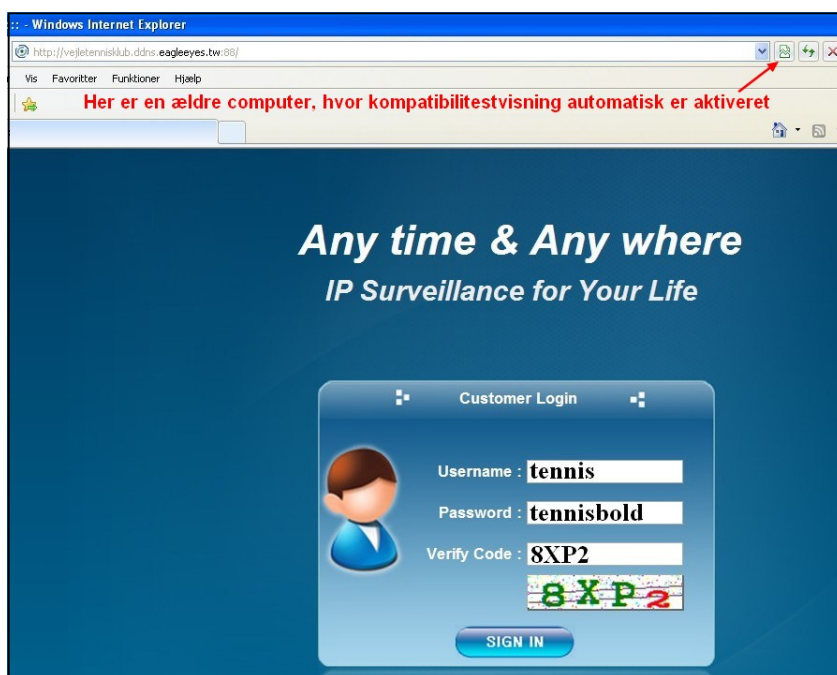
:: - Windows Internet Explorer

http://vejletennisklub.ddns.eagleeyes.tw:88/

Vis Favoritter Funktioner Hjælp

Her er en ældre computer, hvor kompatibilitestvisning automatisk er aktiveret

Any time & Any where

IP Surveillance for Your Life

Customer Login

Username : tennis

Password : tennisbold

Verify Code : 8XP2

8XP2

SIGN IN